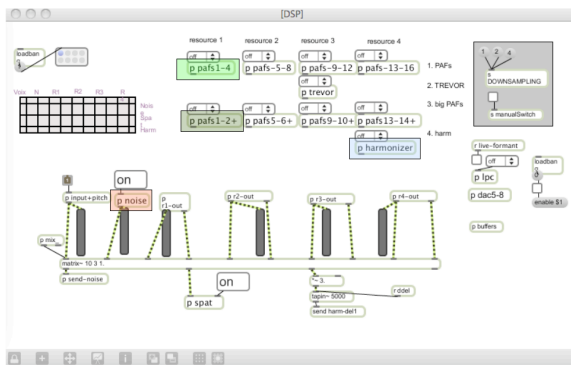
[DSP]

loadbang

Volt N R1 R2 R3 R

Nois
Spa
Harm

resource 1 resource 2 resource 3 resource 4

off
p pafs1-4

off
p pafs-5-8

off
p pafs-9-12

off
p pafs-13-16

off
p trevor

off
p pafs1-2+

off
p pafs5-6+

off
p pafs9-10+

off
p pafs13-14+

off
p harmonizer

1. PAFs

2. TREVOR

3. big PAFs

4. harm

1 2 4

s DOWNSAMPLING

s manualSwitch

r live-formant

off

p lpc

p dac5-8

loadbang

enable $1

p buffers

on

p input+pitch

p noise

p r1-out

p r2-out

p r3-out

p r4-out

p mix

matrix~ 10 3 1.

p send-noise

on

p spat

*~ 3.

r ddel

tapin~ 5000

send harm-del1